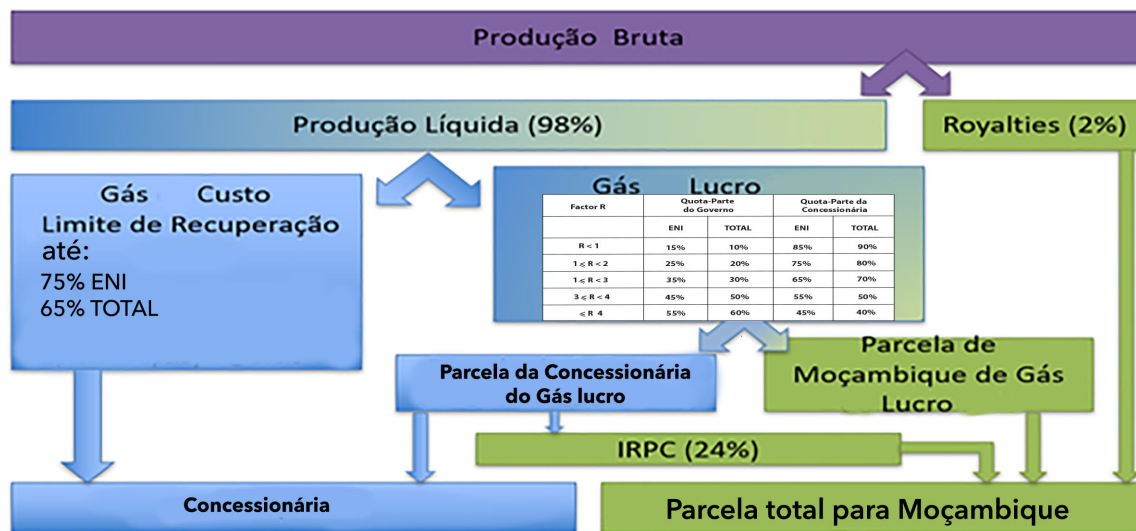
Produção Bruta

Produção Líquida (98%)

Royalties (2%)

Gás Custo
Limite de Recuperação até:
75% ENI
65% TOTAL

Gás Lucro

| Factor R | Quota-Parte do Governo | | Quota-Parte da Concessionária | |
|---|---|---|---|---|
| | ENI | TOTAL | ENI | TOTAL |
| R < 1 | 15% | 10% | 85% | 90% |
| 1 ≤ R < 2 | 25% | 20% | 75% | 80% |
| 1 ≤ R < 3 | 35% | 30% | 65% | 70% |
| 3 ≤ R < 4 | 45% | 50% | 55% | 50% |
| ≤ R 4 | 55% | 60% | 45% | 40% |

Parcela da Concessionária do Gás lucro

Parcela de Moçambique de Gás Lucro

IRPC (24%)

Concessionária

Parcela total para Moçambique